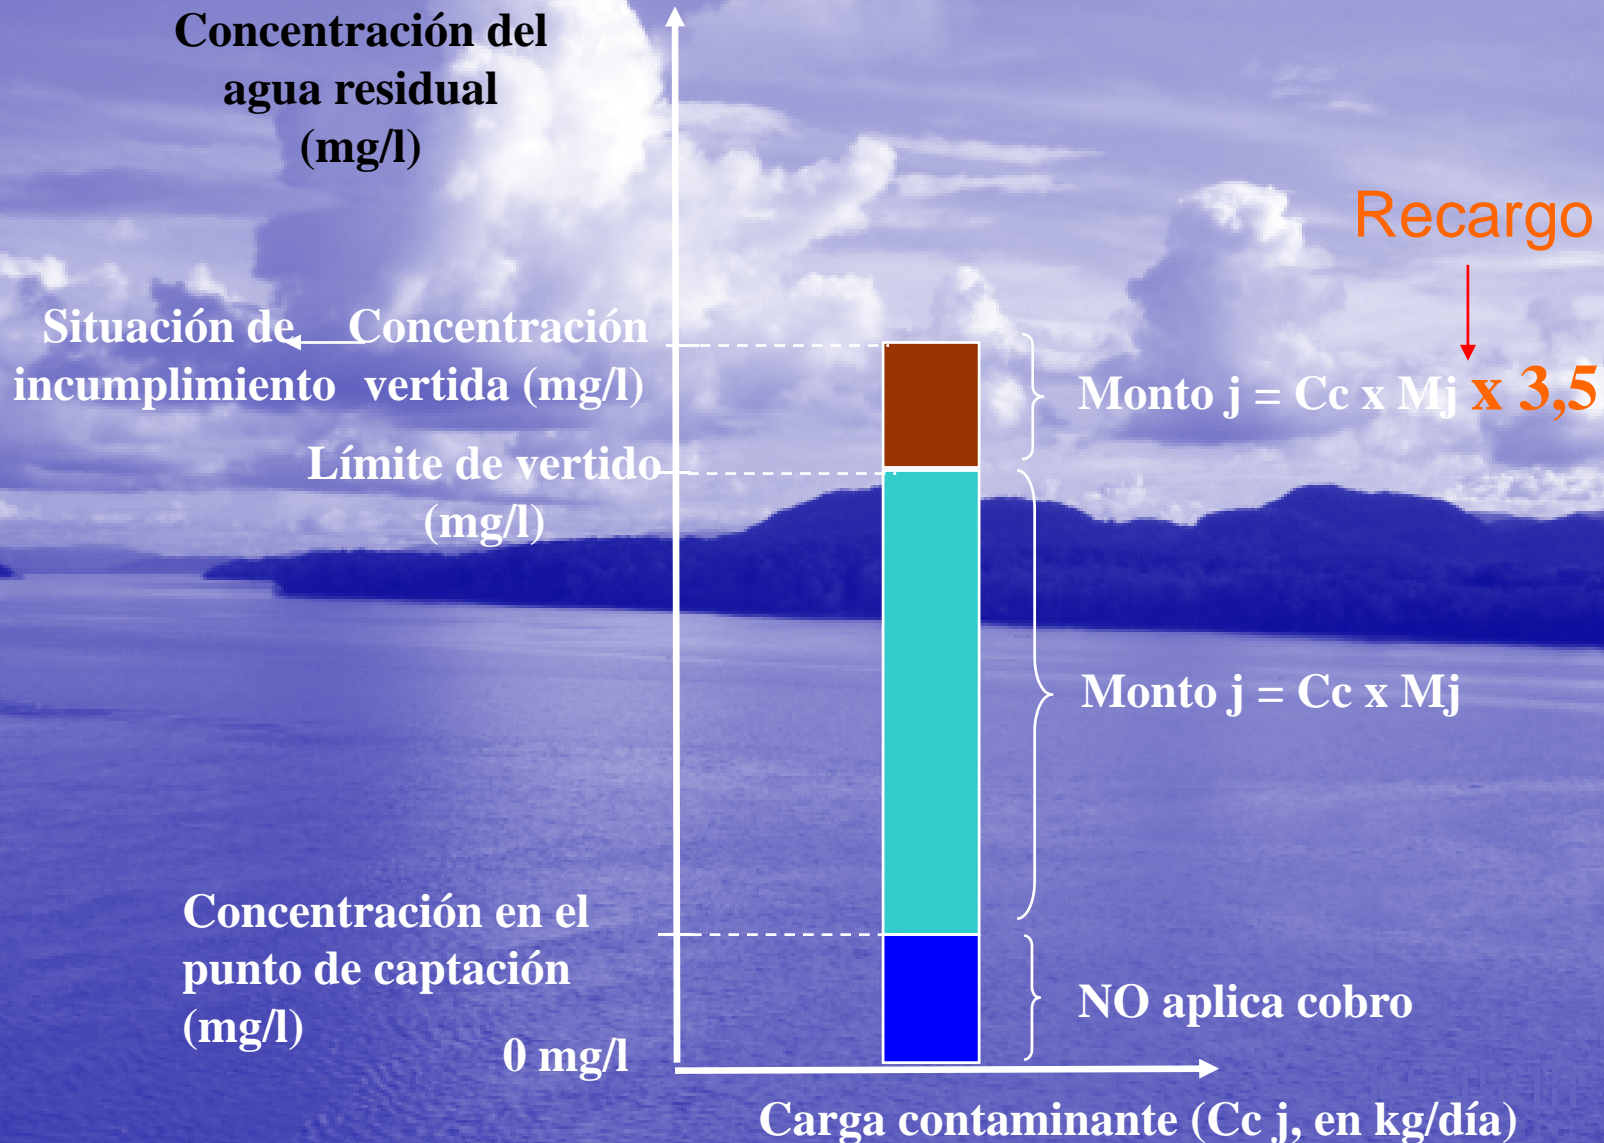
Concentración del agua residual (mg/l)

Recargo

Situación de incumplimiento

Concentración vertida (mg/l)

Monto j = Cc x Mj x 3,5

Límite de vertido (mg/l)

Monto j = Cc x Mj

Concentración en el punto de captación (mg/l)

NO aplica cobro

0 mg/l

Carga contaminante (Cc j, en kg/día)